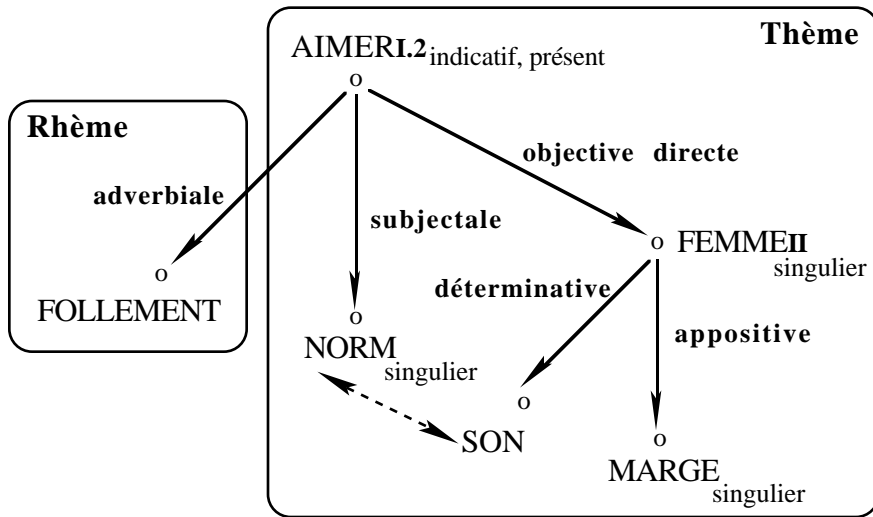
Thème

AIMER$_{\textbf{I.2}}$ $_{\text{indicatif, présent}}$

Rhème

adverbiale

objective directe

subjectale

FOLLEMENT

FEMME$_{\textbf{II}}$ $_{\text{singulier}}$

déterminative

appositive

NORM$_{\text{singulier}}$

SON

MARGE$_{\text{singulier}}$